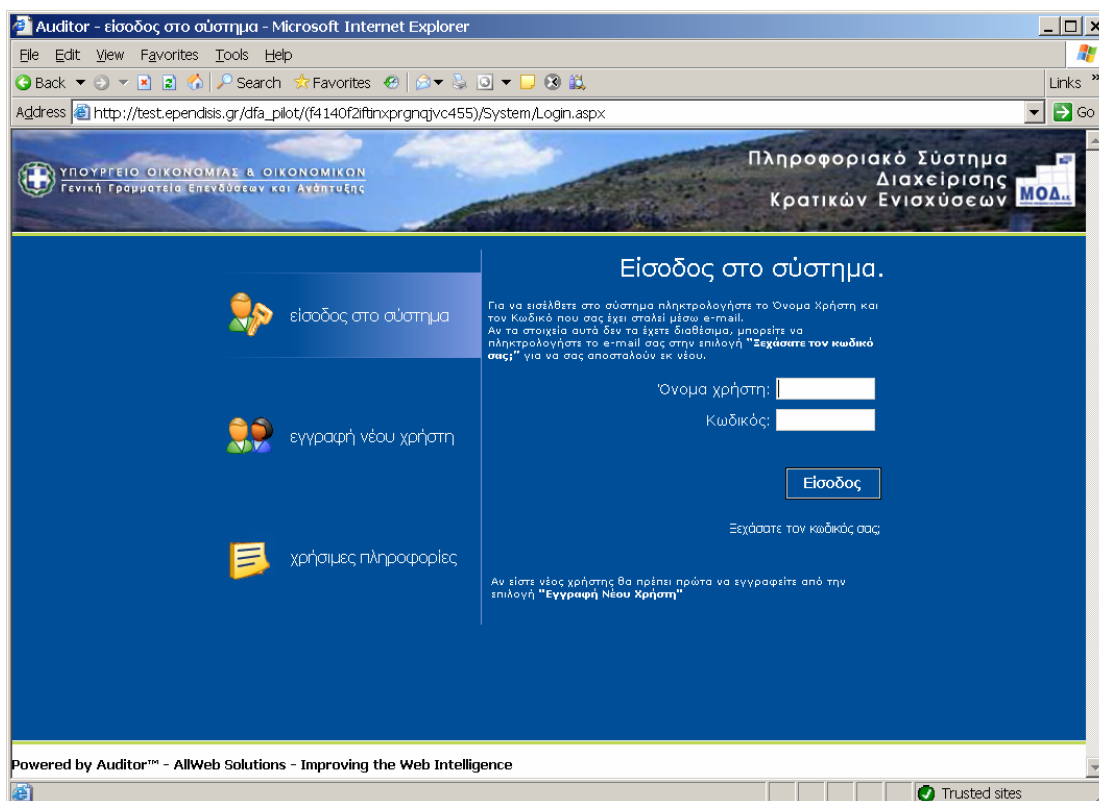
Auditor - είσοδος στο σύστημα - Microsoft Internet Explorer

File Edit View Favorites Tools Help

Back Search Favorites Links

Address http://test.ependisis.gr/dfa_pilot/(f4140f2iftinxprgnqjvc455)/System/Login.aspx Go

ΥΠΟΥΡΓΕΙΟ ΟΙΚΟΝΟΜΙΑΣ & ΟΙΚΟΝΟΜΙΚΩΝ
Γενική Γραμματεία Επενδύσεων και Ανάπτυξης

Πληροφοριακό Σύστημα Διαχείρισης Κρατικών Ενισχύσεων

ΜΟΔ

είσοδος στο σύστημα

εγγραφή νέου χρήστη

χρήσιμες πληροφορίες

Είσοδος στο σύστημα.

Για να εισέλθετε στο σύστημα πληκτρολογήστε το Όνομα Χρήστη και τον Κωδικό που σας έχει σταλεί μέσω e-mail.
Αν τα στοιχεία αυτά δεν τα έχετε διαθέσιμα, μπορείτε να πληκτρολογήστε το e-mail σας στην επιλογή **"Ξεχάσατε τον κωδικό σας;"** για να σας αποσταλούν εκ νέου.

Όνομα χρήστη:

Κωδικός:

Είσοδος

Ξεχάσατε τον κωδικός σας;

Αν είστε νέος χρήστης θα πρέπει πρώτα να εγγραφείτε από την επιλογή **"Εγγραφή Νέου Χρήστη"**

Powered by Auditor™ - AllWeb Solutions - Improving the Web Intelligence

Trusted sites